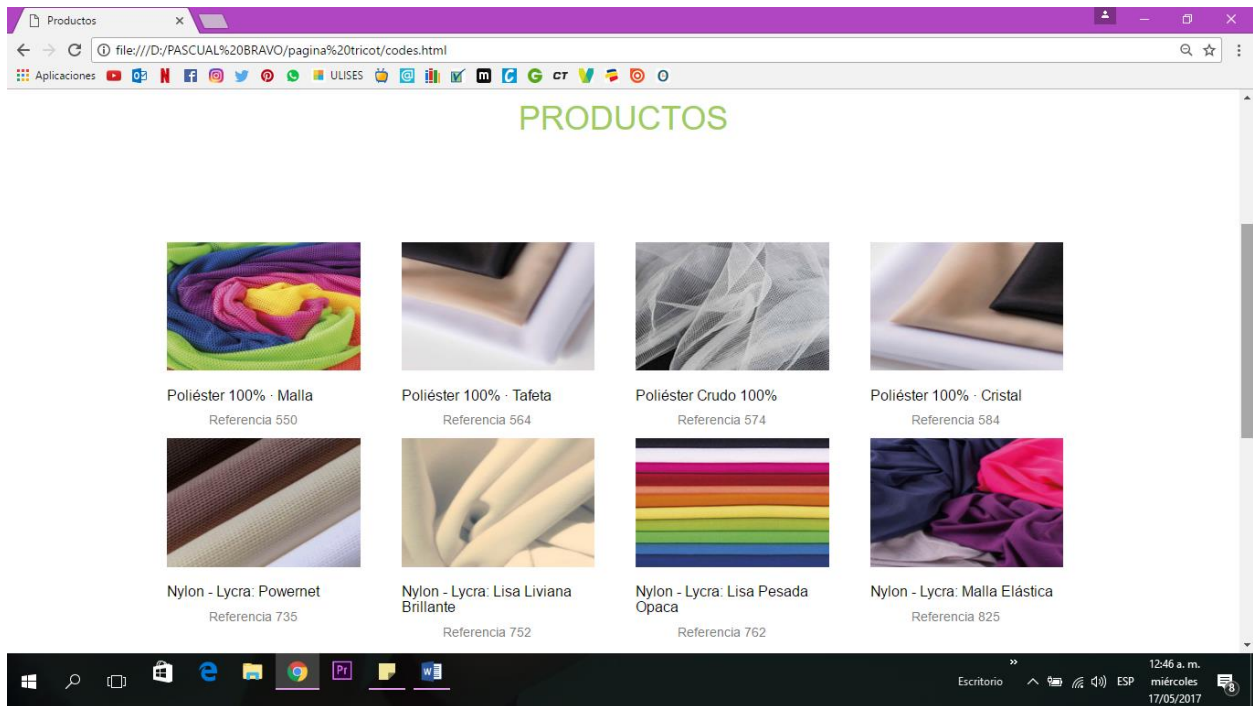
Productos ×

file:///D:/PASCUAL%20BRAVO/pagina%20tricot/codes.html

Aplicaciones ULISES

PRODUCTOS

Poliéster 100% · Malla
Referencia 550

Poliéster 100% · Tafeta
Referencia 564

Poliéster Crudo 100%
Referencia 574

Poliéster 100% · Cristal
Referencia 584

Nylon - Lycra: Powernet
Referencia 735

Nylon - Lycra: Lisa Liviana Brillante
Referencia 752

Nylon - Lycra: Lisa Pesada Opaca
Referencia 762

Nylon - Lycra: Malla Elástica
Referencia 825

Escritorio ESP 12:46 a. m. miércoles 17/05/2017 8